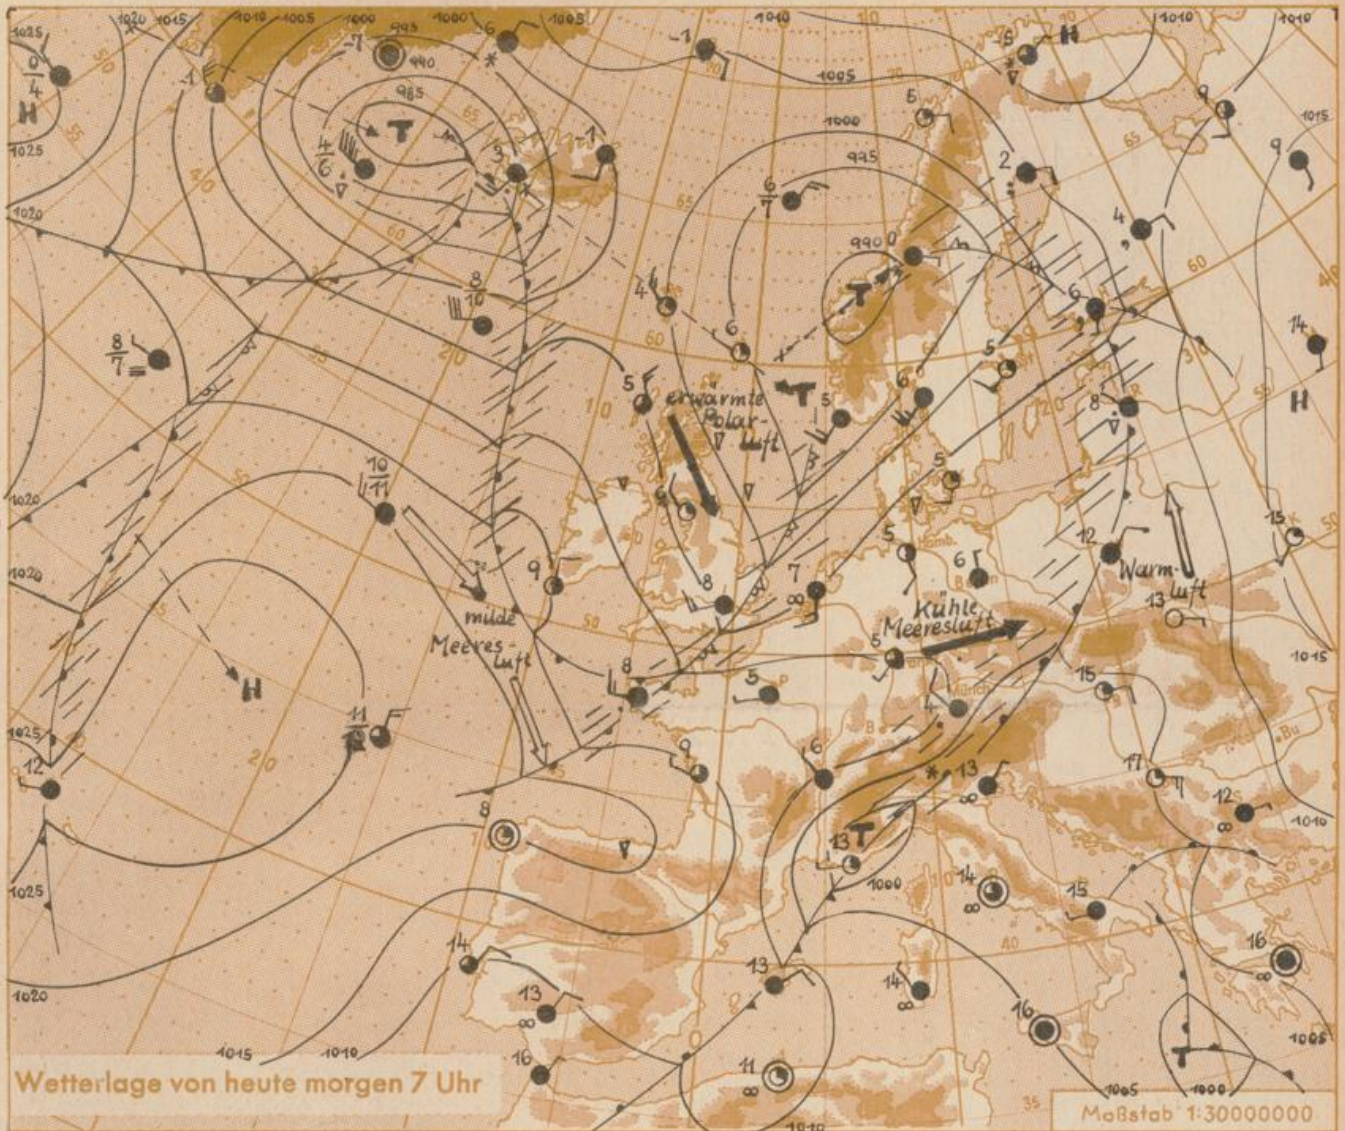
1020 1015 1010 1005 1000 995 1005 1010 1010 1010
1025
$\frac{0}{4}$
H
1025
-1
-7
990
985
T
$\frac{4}{6}$
3
-1
-1
1005
1000
995
5
2
H
9
9
1015
1020
8
10
6
7
990
T
4
4
6
4
6
60
1020
$\frac{8}{7}$
5
erwärmte Polar-luft
T
5
6
5
8
14
H
$\frac{10}{11}$
9
6
5
5
6
12
Warm-luft
15
1020
milde Meeres-luft
8
7
Kühle Meeresluft
13
5
8
1015
H
5
4
15
1025
12
11
9
6
13
17
12
1010
8
13
T
1000
14
15
1025
14
16
13
14
1020
13
16
16
11
1015 1010
1005 1000
T
1005
1010
Wetterlage von heute morgen 7 Uhr
Maßstab 1:30000000